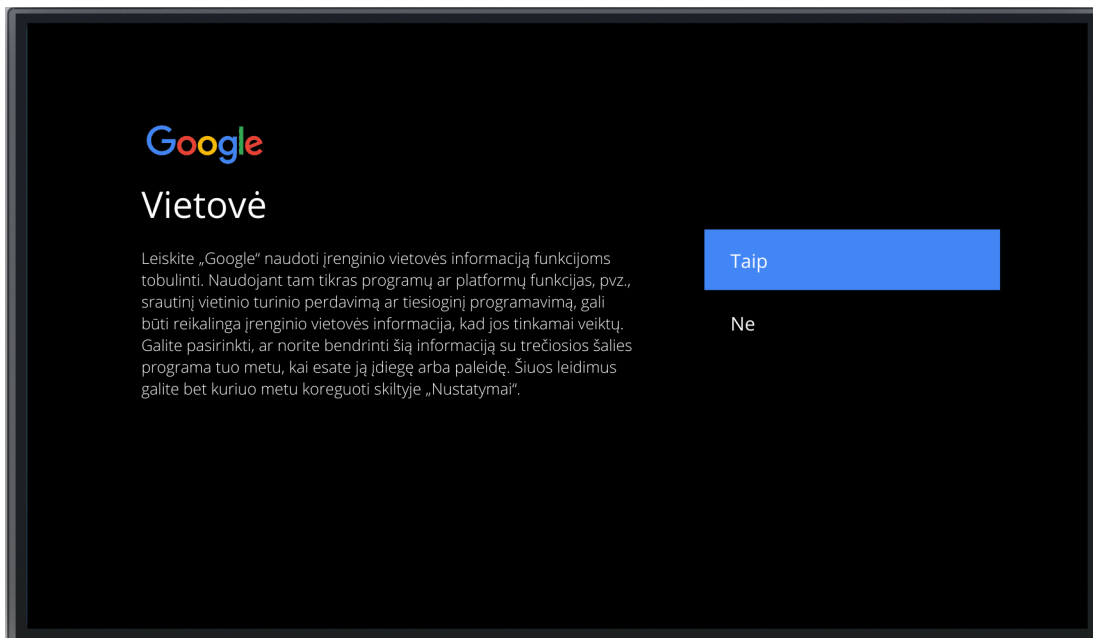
Google

Vietovė

Leiskite „Google“ naudoti įrenginio vietovės informaciją funkcijoms tobulinti. Naudojant tam tikras programų ar platformų funkcijas, pvz., srautinį vietinio turinio perdavimą ar tiesioginį programavimą, gali būti reikalinga įrenginio vietovės informacija, kad jos tinkamai veiktų. Galite pasirinkti, ar norite bendrinti šią informaciją su trečiosios šalies programa tuo metu, kai esate ją įdiegę arba paleidę. Šiuos leidimus galite bet kuriuo metu koreguoti skiltyje „Nustatymai“.

Taip

Ne